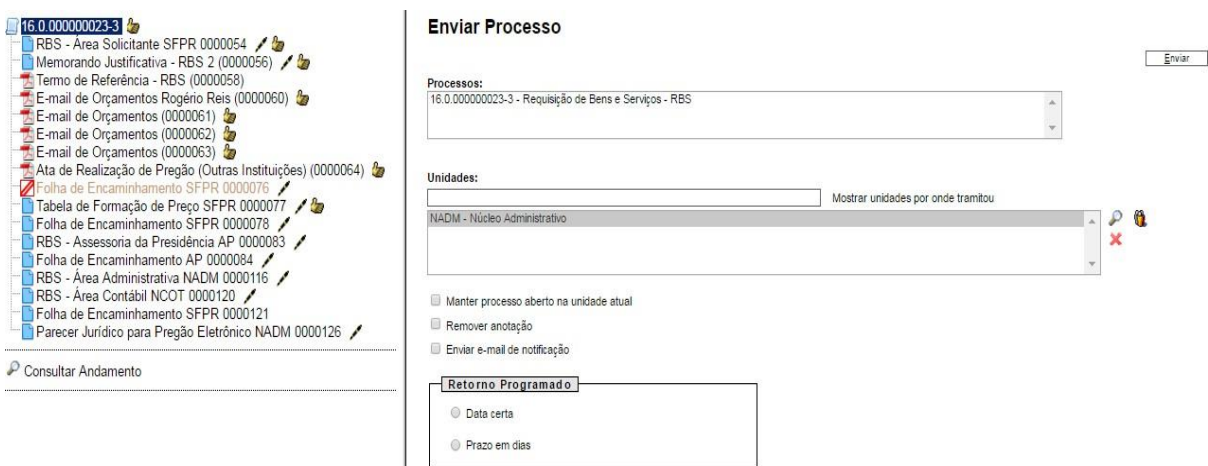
16.0.000000023-3
RBS - Área Solicitante SFPR 0000054
Memorando Justificativa - RBS 2 (0000056)
Termo de Referência - RBS (0000058)
E-mail de Orçamentos Rogério Reis (0000060)
E-mail de Orçamentos (0000061)
E-mail de Orçamentos (0000062)
E-mail de Orçamentos (0000063)
Ata de Realização de Pregão (Outras Instituições) (0000064)
Folha de Encaminhamento SFPR 0000076
Tabela de Formação de Preço SFPR 0000077
Folha de Encaminhamento SFPR 0000078
RBS - Assessoria da Presidência AP 0000083
Folha de Encaminhamento AP 0000084
RBS - Área Administrativa NADM 0000116
RBS - Área Contábil NCOT 0000120
Folha de Encaminhamento SFPR 0000121
Parecer Jurídico para Pregão Eletrônico NADM 0000126

Consultar Andamento

Enviar Processo

Enviar

Processos:
16.0.000000023-3 - Requisição de Bens e Serviços - RBS

Unidades:
Mostrar unidades por onde tramitou
NADM - Núcleo Administrativo

Manter processo aberto na unidade atual
Remover anotação
Enviar e-mail de notificação

Retorno Programado
Data certa
Prazo em dias